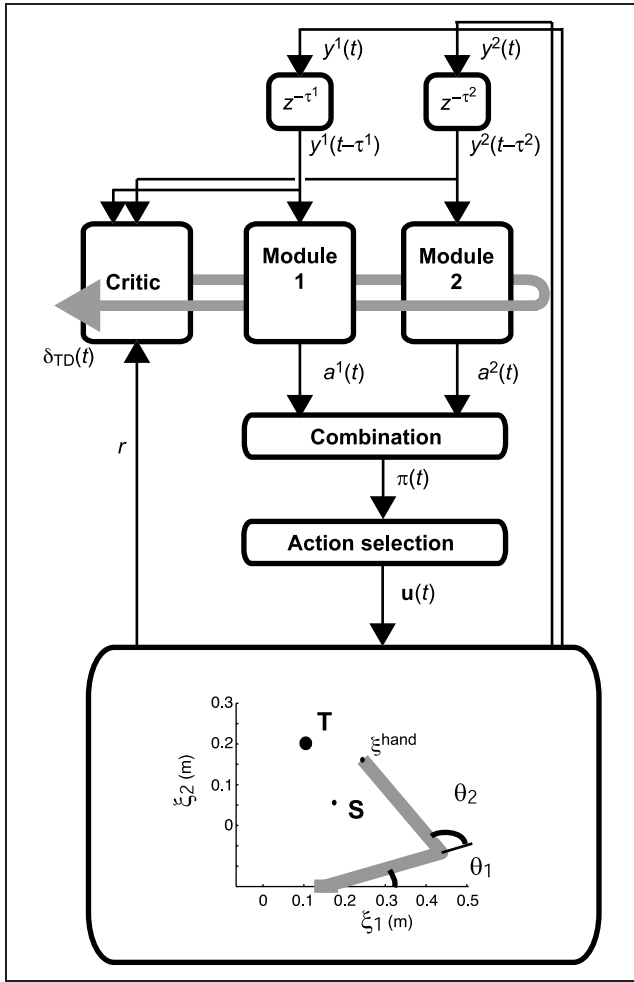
$y^1(t)$

$y^2(t)$

$z^{-\tau^1}$

$z^{-\tau^2}$

$y^1(t-\tau^1)$

$y^2(t-\tau^2)$

Critic

Module 1

Module 2

$\delta_{TD}(t)$

$a^1(t)$

$a^2(t)$

$r$

Combination

$\pi(t)$

Action selection

$\mathbf{u}(t)$

0.3

0.2

0.1

0

$\xi_2$ (m)

T

$\xi^{hand}$

S

$\theta_2$

$\theta_1$

0

0.1

0.2

0.3

0.4

0.5

$\xi_1$ (m)